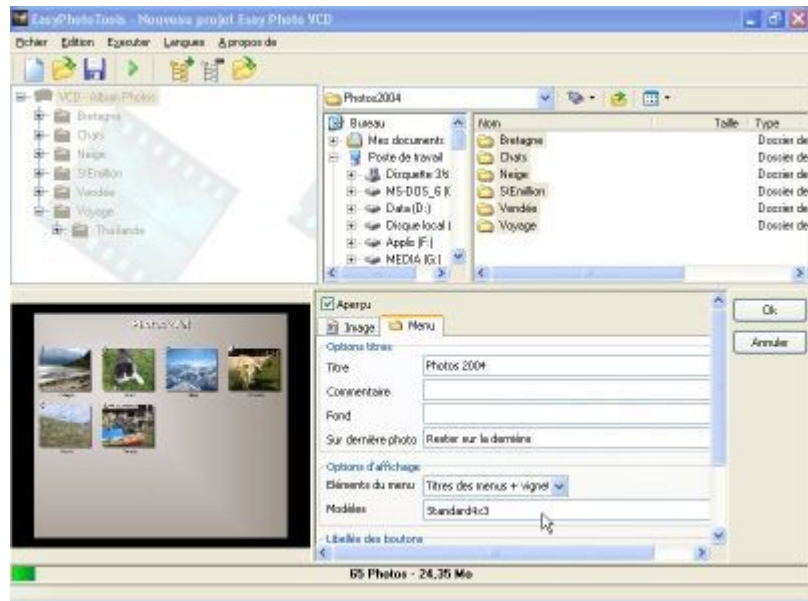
EasyPhotoTools - Nouveau projet Easy Photo VCD

Fichier Edition Executer Langues A propos de

VCD - Album Photos
Bretagne
Chats
Neige
StEmillion
Vendée
Voyage
Thailande

Photos2004

Bureau
Mes documents
Poste de travail
Disquette 3½
MS-DOS_6 (C
Data (D:)
Disque local (
Appli (F:)
MEDIA (G:)

| Nom | Taille | Type |
|---|---|---|
| Bretagne | | Dossier de |
| Chats | | Dossier de |
| Neige | | Dossier de |
| StEmillion | | Dossier de |
| Vendée | | Dossier de |
| Voyage | | Dossier de |

Photos 2004

Aperçu
Image Menu
Options titres
Titre Photos 2004
Commentaire
Fond
Sur dernière photo Rester sur la dernière
Options d'affichage
Eléments du menu Titres des menus + vignet
Modèles Standard4x3
Libellés des boutons

Ok
Annuler

65 Photos - 24,35 Mo